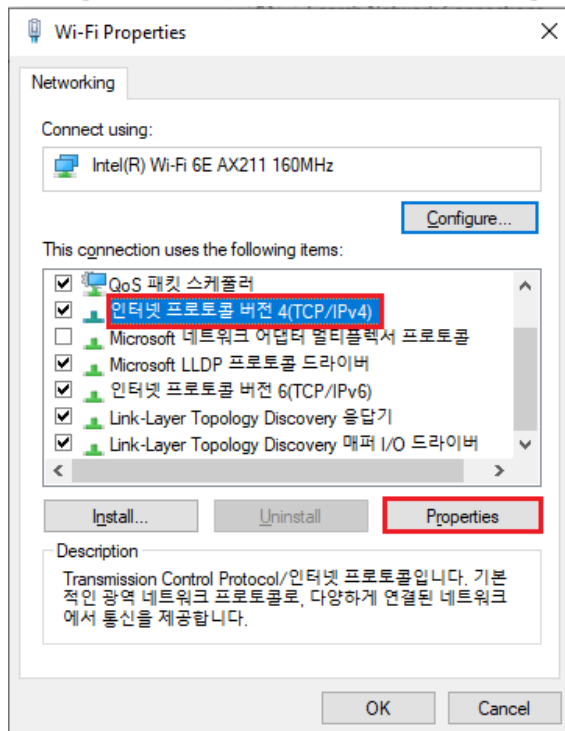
Wi-Fi Properties

Networking

Connect using:

Intel(R) Wi-Fi 6E AX211 160MHz

Configure...

This connection uses the following items:

QoS 패킷 스케줄러
인터넷 프로토콜 버전 4(TCP/IPv4)
Microsoft 네트워크 어댑터 멀티플렉서 프로토콜
Microsoft LLDP 프로토콜 드라이버
인터넷 프로토콜 버전 6(TCP/IPv6)
Link-Layer Topology Discovery 응답기
Link-Layer Topology Discovery 매퍼 I/O 드라이버

Install...
Uninstall
Properties

Description
Transmission Control Protocol/인터넷 프로토콜입니다. 기본적인 광역 네트워크 프로토콜로, 다양하게 연결된 네트워크에서 통신을 제공합니다.

OK
Cancel